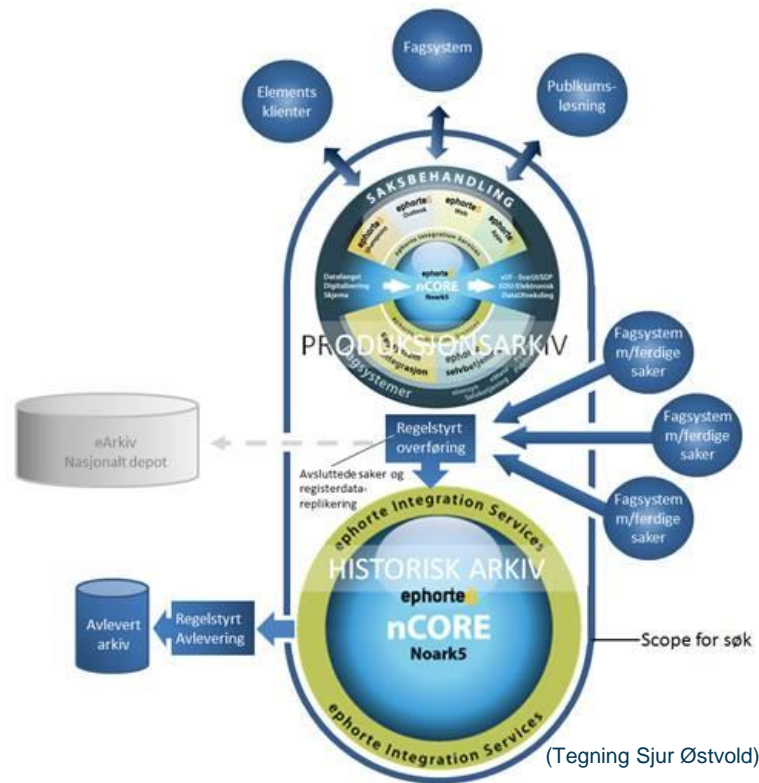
Fagsystem

Elements klienter

Publikumsløsning

SAKSBEHANDLING

ephorte Outlook

ephorte Web

ephorte

ephorte

ephorte Integration Services

Datafangst Digitalisering Skjema

ephorte nCORE Noark5

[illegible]

PRODUKSJONSARKIV

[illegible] integrasjon

ephorte selvbetjening

Fagsystemer

Fagsystem m/ferdige saker

Fagsystem m/ferdige saker

Fagsystem m/ferdige saker

eArkiv Nasjonalt depot

Regelstyrt overføring

Avsluttede saker og registerdatareplikering

ephorte Integration Services

HISTORISK ARKIV

ephorte

nCORE

Noark5

Avlevert arkiv

Regelstyrt Avlevering

Scope for søk

ephorte Integration Services

(Tegning Sjur Østvold)